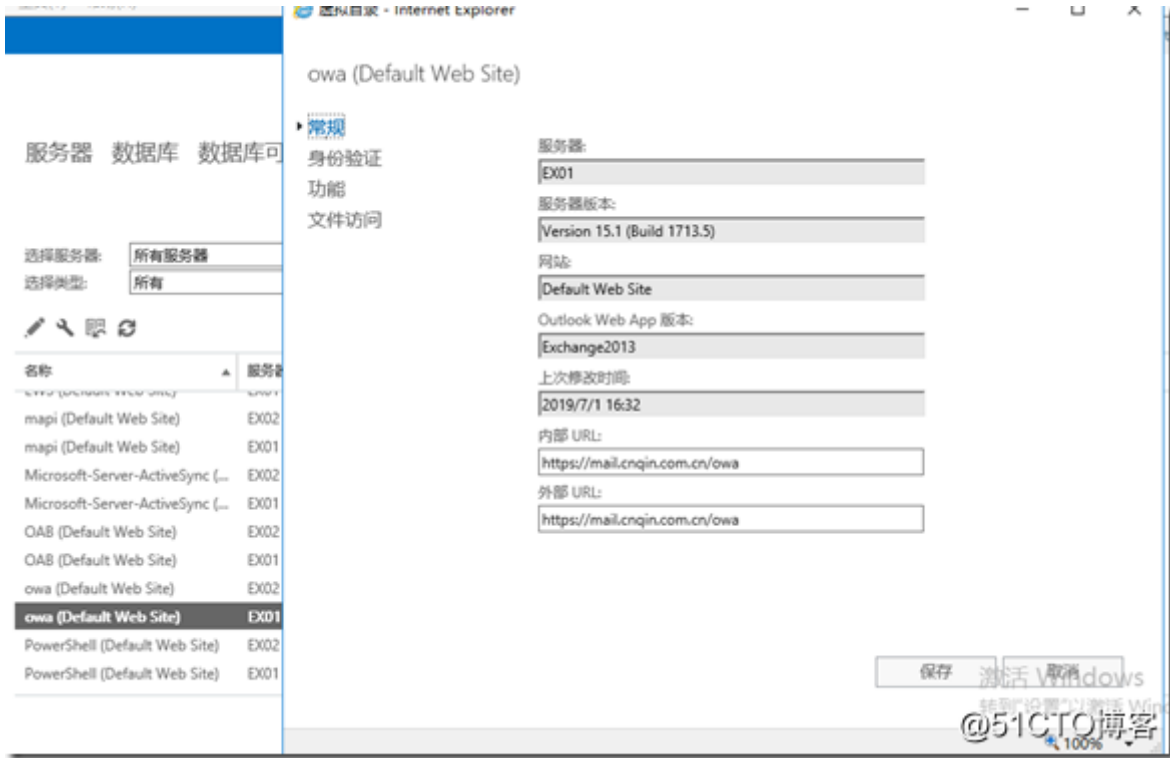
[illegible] - Internet Explorer

owa (Default Web Site)

常规
身份验证
功能
文件访问

服务器:
EX01
服务器版本:
Version 15.1 (Build 1713.5)
网站:
Default Web Site
Outlook Web App 版本:
Exchange2013
上次修改时间:
2019/7/1 16:32
内部 URL:
https://mail.cnqin.com.cn/owa
外部 URL:
https://mail.cnqin.com.cn/owa

保存
取消

激活 Windows
转到"设置"以激活 Win

服务器 数据库 数据库可

选择服务器: 所有服务器
选择类型: 所有

| 名称 | 服务器 |
|---|---|
| EWS (Default Web Site) | EX01 |
| mapi (Default Web Site) | EX02 |
| mapi (Default Web Site) | EX01 |
| Microsoft-Server-ActiveSync (... | EX02 |
| Microsoft-Server-ActiveSync (... | EX01 |
| OAB (Default Web Site) | EX02 |
| OAB (Default Web Site) | EX01 |
| owa (Default Web Site) | EX02 |
| owa (Default Web Site) | EX01 |
| PowerShell (Default Web Site) | EX02 |
| PowerShell (Default Web Site) | EX01 |

@51CTO博客
100%